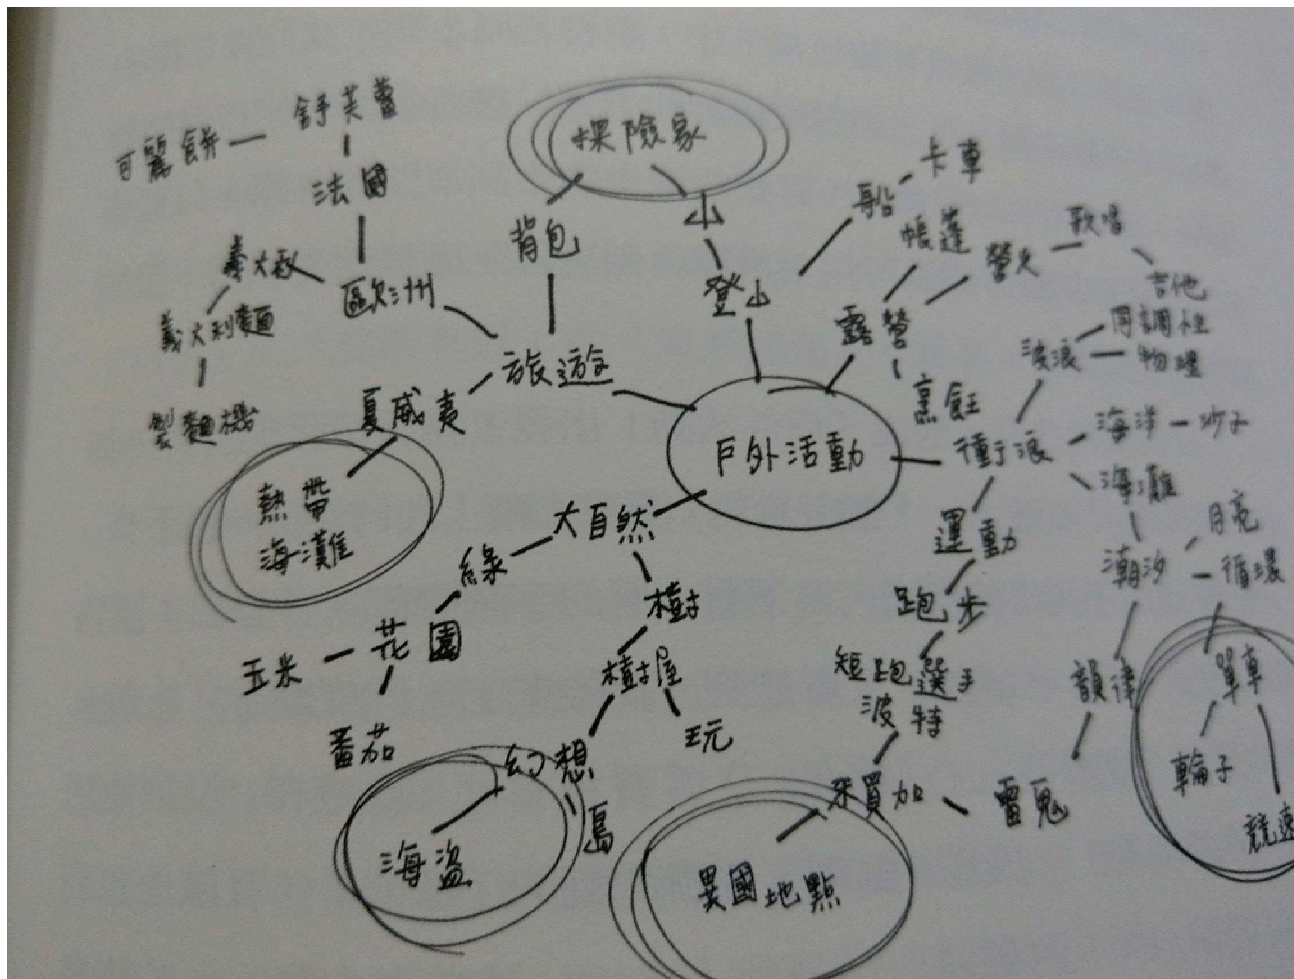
戶外活動

旅遊
歐洲
法國
舒芙蕾
可麗餅
義大利
義大利麵
製麵機
夏威夷
熱帶海灘
背包
探險家

登山
船
卡車
露營
帳篷
營火
歌唱
吉他
烹飪
衝浪
浪
同調性
物理
海洋
沙子
海灘
潮汐
月亮
循環
韻律
單車
輪子
競速
運動
跑步
短跑選手
波特
牙買加
雷鬼
異國地點

大自然
綠
花園
玉米
蕃茄
樹
樹屋
玩
幻想
島
海盜